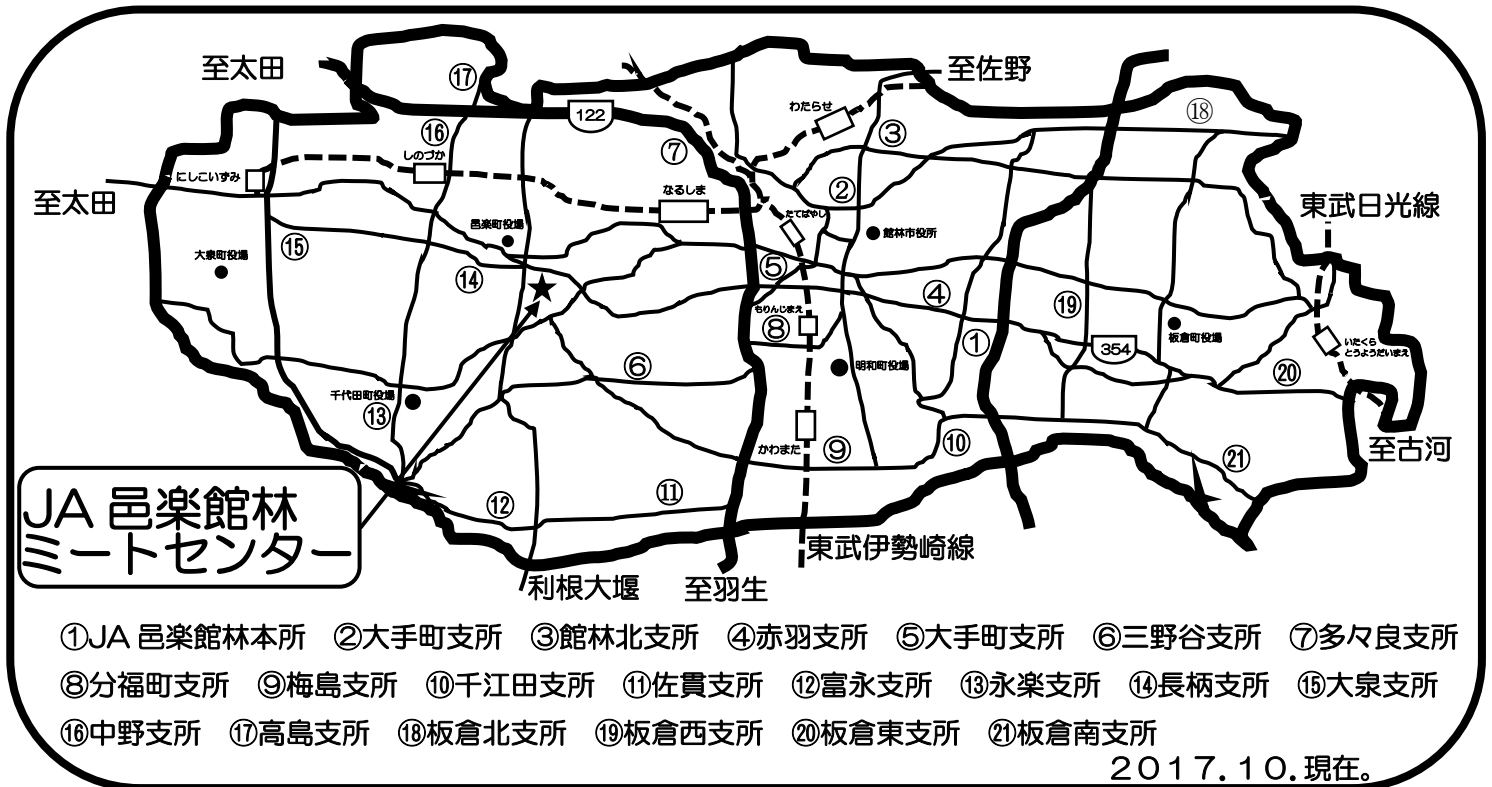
至太田
⑰
至佐野
122
わたらせ
⑱
⑯
③
しのづか
⑦
にしこいずみ
②
なるしま
至太田
たてばやし
東武日光線
邑楽町役場
館林市役所
⑮
大泉町役場
⑤
⑭
④
⑲
もりんじまえ
⑧
板倉町役場
354
いたくら とうようだいまえ
①
⑥
明和町役場
⑳
千代田町役場
⑬
⑩
かわまた
⑨
至古河
㉑
JA 邑楽館林 ミートセンター
⑫
⑪
東武伊勢崎線
利根大堰
至羽生

①JA 邑楽館林本所 ②大手町支所 ③館林北支所 ④赤羽支所 ⑤大手町支所 ⑥三野谷支所 ⑦多々良支所
⑧分福町支所 ⑨梅島支所 ⑩千江田支所 ⑪佐貫支所 ⑫富永支所 ⑬永楽支所 ⑭長柄支所 ⑮大泉支所
⑯中野支所 ⑰高島支所 ⑱板倉北支所 ⑲板倉西支所 ⑳板倉東支所 ㉑板倉南支所

2017.10.現在。